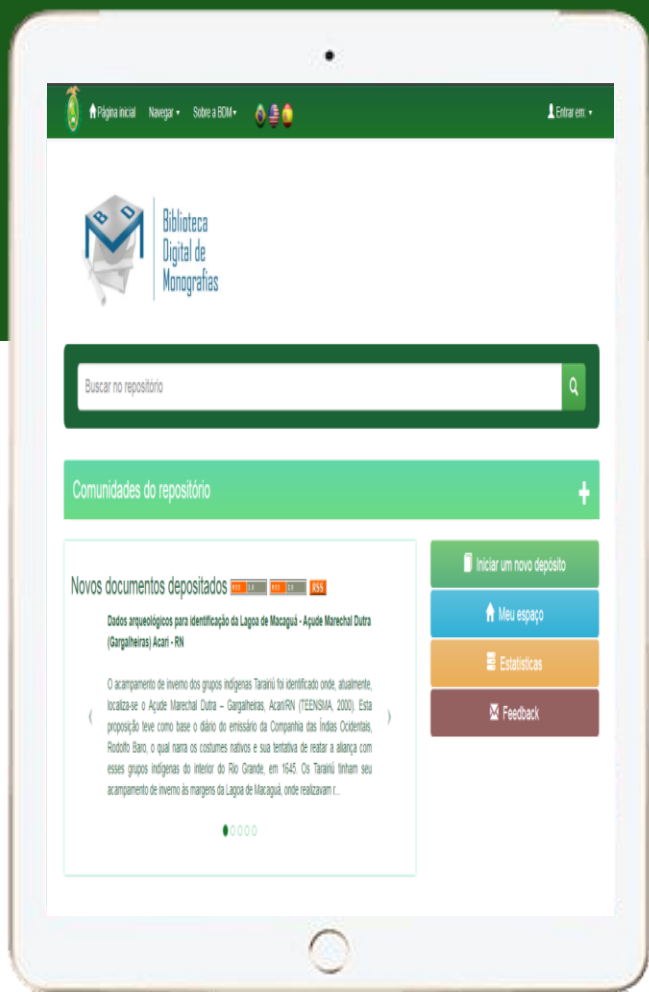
Página inicial Navegar ▾ Sobre a BDM ▾

Entrar em: ▾

Biblioteca Digital de Monografias

Buscar no repositório

Comunidades do repositório

Novos documentos depositados RSS 1.0 RSS 2.0 RSS

Dados arqueológicos para identificação da Lagoa de Macaguá - Açude Marechal Dutra (Gargalheiras) Acari - RN

O acampamento de inverno dos grupos indígenas Tarairiú foi identificado onde, atualmente, localiza-se o Açude Marechal Dutra – Gargalheiras, Acari/RN (TEENSMA, 2000). Esta proposição teve como base o diário do emissário da Companhia das Índias Ocidentais, Rodolfo Baro, o qual narra os costumes nativos e sua tentativa de reatar a aliança com esses grupos indígenas do interior do Rio Grande, em 1645. Os Tarairiú tinham seu acampamento de inverno às margens da Lagoa de Macaguá, onde realizavam r...

Iniciar um novo depósito

Meu espaço

Estatísticas

Feedback